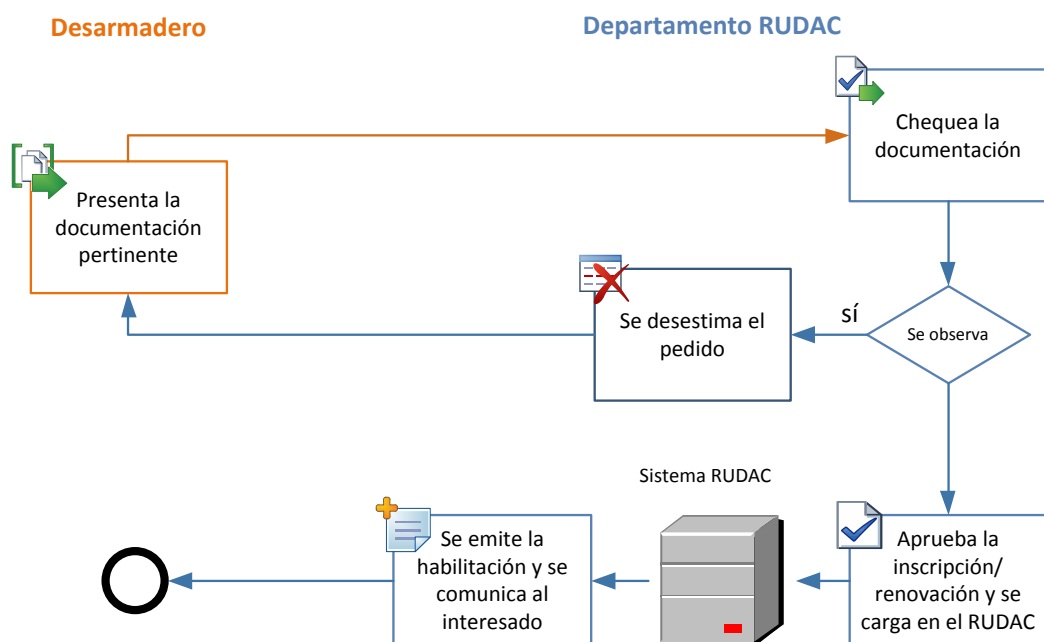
Desarmadero

Departamento RUDAC

Chequea la documentación

Presenta la documentación pertinente

Se desestima el pedido

sí

Se observa

Sistema RUDAC

Se emite la habilitación y se comunica al interesado

Aprueba la inscripción/ renovación y se carga en el RUDAC